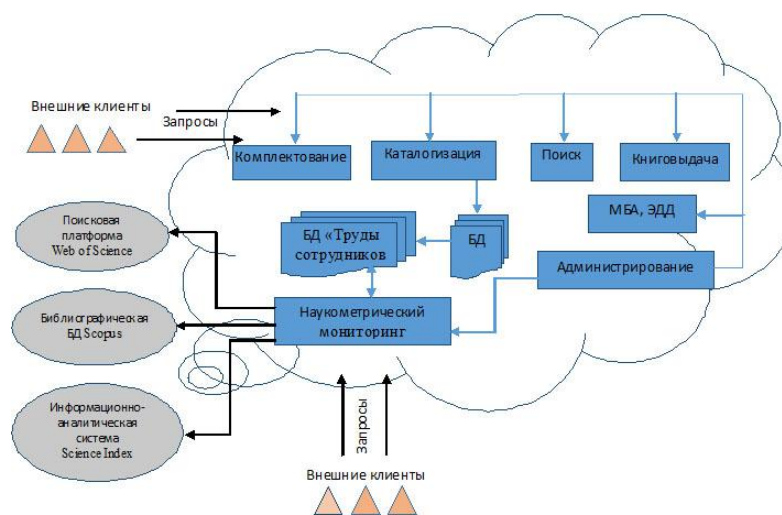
Внешние клиенты

Запросы

Комплектование

Каталогизация

Поиск

Книговыдача

МБА, ЭДД

Поисковая платформа Web of Science

БД «Труды сотрудников

БД

Администрирование

Библиографическая БД Scopus

Наукометрический мониторинг

Информационно-аналитическая система Science Index

Запросы

Внешние клиенты